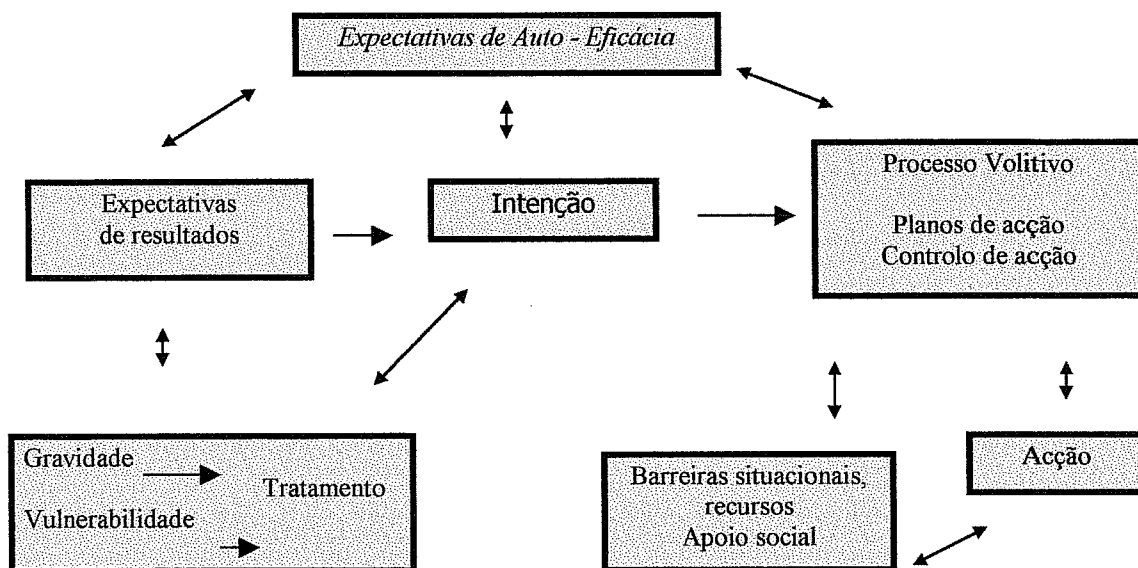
Expectativas de Auto - Eficácia

Expectativas de resultados

Intenção

Processo Volitivo

Planos de acção
Controlo de acção

Gravidade

Tratamento

Vulnerabilidade

Barreiras situacionais, recursos
Apoio social

Acção